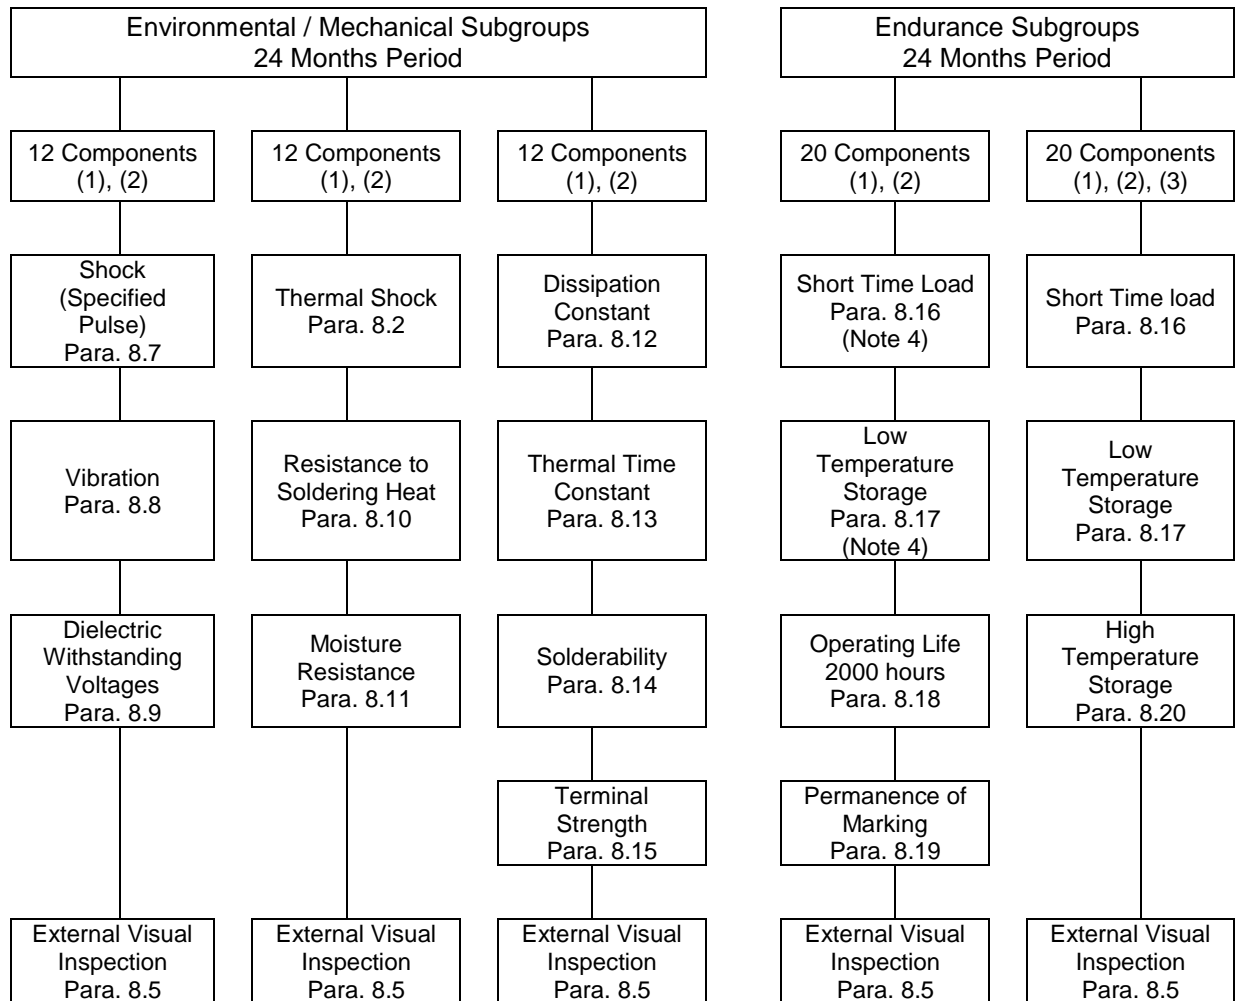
Environmental / Mechanical Subgroups
24 Months Period

12 Components
(1), (2)

Shock
(Specified Pulse)
Para. 8.7

Vibration
Para. 8.8

Dielectric Withstanding Voltages
Para. 8.9

External Visual Inspection
Para. 8.5

12 Components
(1), (2)

Thermal Shock
Para. 8.2

Resistance to Soldering Heat
Para. 8.10

Moisture Resistance
Para. 8.11

External Visual Inspection
Para. 8.5

12 Components
(1), (2)

Dissipation Constant
Para. 8.12

Thermal Time Constant
Para. 8.13

Solderability
Para. 8.14

Terminal Strength
Para. 8.15

External Visual Inspection
Para. 8.5

Endurance Subgroups
24 Months Period

20 Components
(1), (2)

Short Time Load
Para. 8.16
(Note 4)

Low Temperature Storage
Para. 8.17
(Note 4)

Operating Life
2000 hours
Para. 8.18

Permanence of Marking
Para. 8.19

External Visual Inspection
Para. 8.5

20 Components
(1), (2), (3)

Short Time load
Para. 8.16

Low Temperature Storage
Para. 8.17

High Temperature Storage
Para. 8.20

External Visual Inspection
Para. 8.5